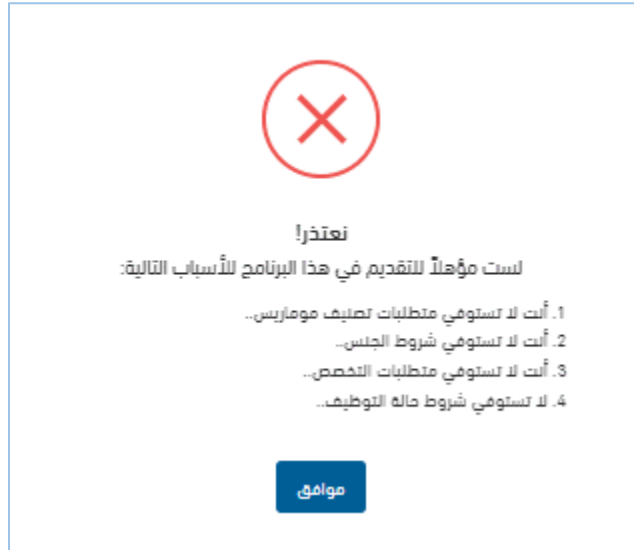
نعتذر!

لست مؤهلاً للتقديم في هذا البرنامج للأسباب التالية:

1. أنت لا تستوفي متطلبات تصنيف مومارس..
2. أنت لا تستوفي شروط الجنس..
3. أنت لا تستوفي متطلبات التخصص..
4. لا تستوفي شروط حالة التوظيف..

موافق